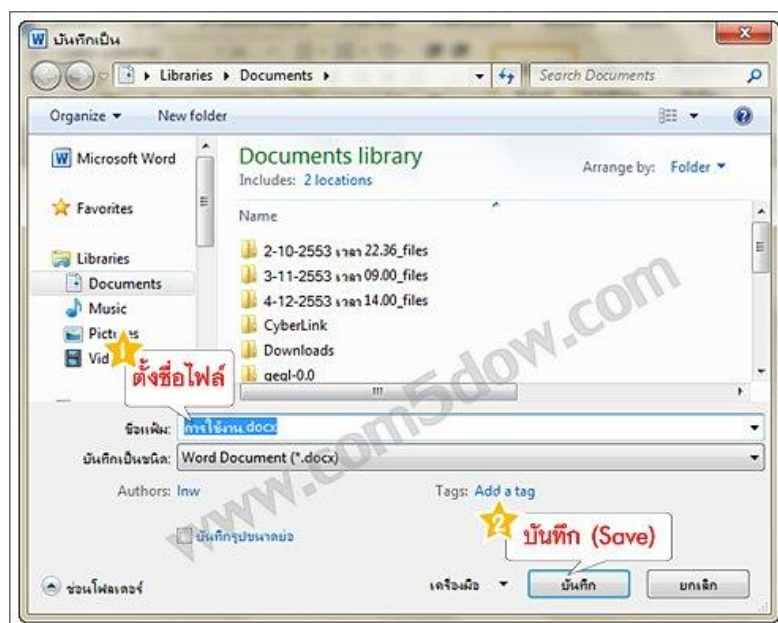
บันทึกเป็น

Libraries ▸ Documents ▸

Search Documents

Organize ▾ New folder

Microsoft Word

Favorites

Libraries

Documents

Music

Pictures

Videos

Documents library

Includes: 2 locations

Arrange by: Folder ▾

Name

2-10-2553 เวลา 22.36_files

3-11-2553 เวลา 09.00_files

4-12-2553 เวลา 14.00_files

CyberLink

Downloads

geal-0.0

1 ตั้งชื่อไฟล์

www.com5dow.com

ชื่อแฟ้ม: การใช้งาน.docx

บันทึกเป็นชนิด: Word Document (*.docx)

Authors: Inw

Tags: Add a tag

บันทึกรูปขนาดย่อ

2 บันทึก (Save)

ซ่อนโฟลเดอร์

เครื่องมือ ▾

บันทึก

ยกเลิก